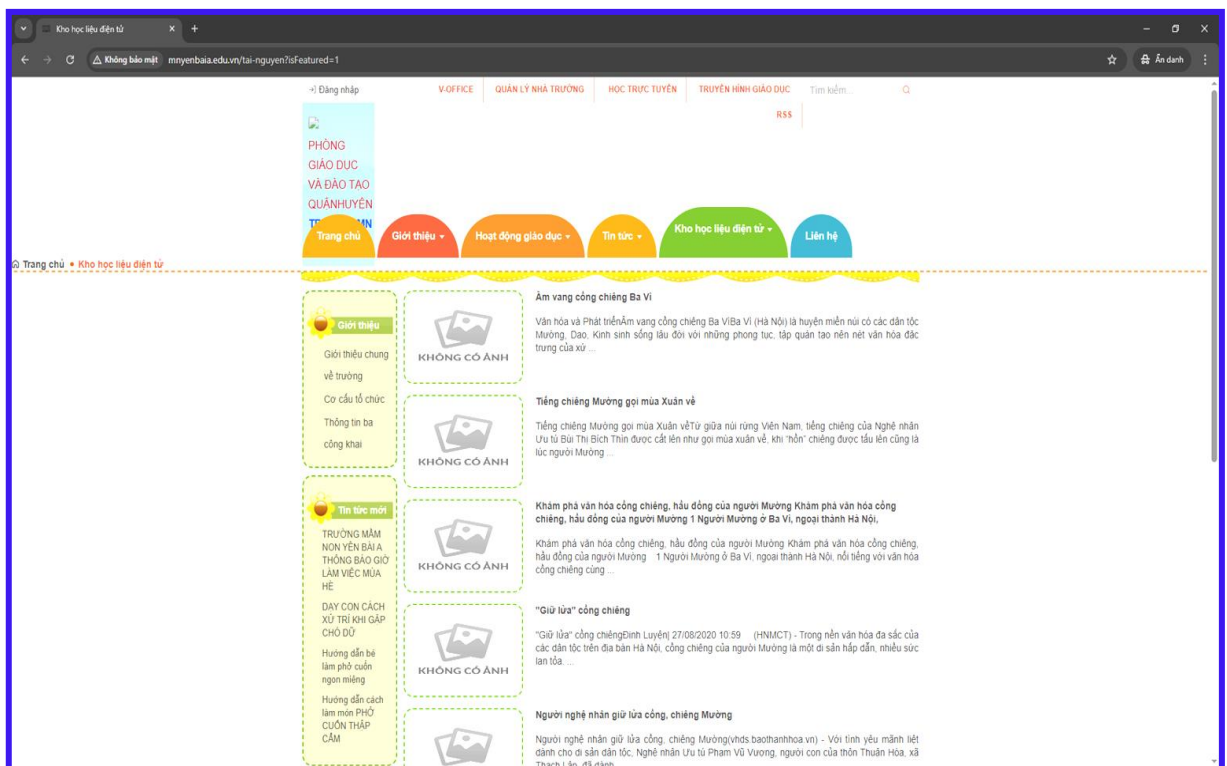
Kho học liệu điện tử

Không bảo mật mnyenbaia.edu.vn/tai-nguyen?isFeatured=1

Ẩn danh

Đăng nhập V-OFFICE QUẢN LÝ NHÀ TRƯỜNG HỌC TRỰC TUYẾN TRUYỀN HÌNH GIÁO DỤC Tìm kiếm...

RSS

PHÒNG GIÁO DỤC VÀ ĐÀO TẠO QUÂNHUYÊN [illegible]

Trang chủ Giới thiệu Hoạt động giáo dục Tin tức Kho học liệu điện tử Liên hệ

Trang chủ • Kho học liệu điện tử

Giới thiệu

Giới thiệu chung về trường

Cơ cấu tổ chức

Thông tin ba công khai

Tin tức mới

TRƯỜNG MẦM NON YÊN BÀI A THÔNG BÁO GIỜ LÀM VIỆC MÙA HÈ

DẠY CON CÁCH XỬ TRÍ KHI GẶP CHÓ DỮ

Hướng dẫn bé làm phở cuốn ngon miệng

Hướng dẫn cách làm món PHỞ CUỐN THẬP CẨM

KHÔNG CÓ ẢNH

Âm vang cồng chiêng Ba Vì

Văn hóa và Phát triểnÂm vang cồng chiêng Ba ViBa Vì (Hà Nội) là huyện miền núi có các dân tộc Mường, Dao, Kinh sinh sống lâu đời với những phong tục, tập quán tạo nên nét văn hóa đặc trưng của xứ ...

KHÔNG CÓ ẢNH

Tiếng chiêng Mường gọi mùa Xuân về

Tiếng chiêng Mường gọi mùa Xuân vềTừ giữa núi rừng Viên Nam, tiếng chiêng của Nghệ nhân Ưu tú Bùi Thị Bích Thìn được cất lên như gọi mùa xuân về, khi "hồn" chiêng được tấu lên cũng là lúc người Mường ...

KHÔNG CÓ ẢNH

Khám phá văn hóa cồng chiêng, hầu đồng của người Mường Khám phá văn hóa cồng chiêng, hầu đồng của người Mường 1 Người Mường ở Ba Vì, ngoại thành Hà Nội,

Khám phá văn hóa cồng chiêng, hầu đồng của người Mường Khám phá văn hóa cồng chiêng, hầu đồng của người Mường 1 Người Mường ở Ba Vì, ngoại thành Hà Nội, nổi tiếng với văn hóa cồng chiêng cùng ...

KHÔNG CÓ ẢNH

"Giữ lửa" cồng chiêng

"Giữ lửa" cồng chiêngĐinh Luyện| 27/08/2020 10:59 (HNMCT) - Trong nền văn hóa đa sắc của các dân tộc trên địa bàn Hà Nội, cồng chiêng của người Mường là một di sản hấp dẫn, nhiều sức lan tỏa. ...

Người nghệ nhân giữ lửa cồng, chiêng Mường

Người nghệ nhân giữ lửa cồng, chiêng Mường(vhds.baothanhhoa.vn) - Với tình yêu mãnh liệt dành cho di sản dân tộc, Nghệ nhân Ưu tú Phạm Vũ Vượng, người con của thôn Thuận Hòa, xã Thạch Lập, đã dành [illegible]